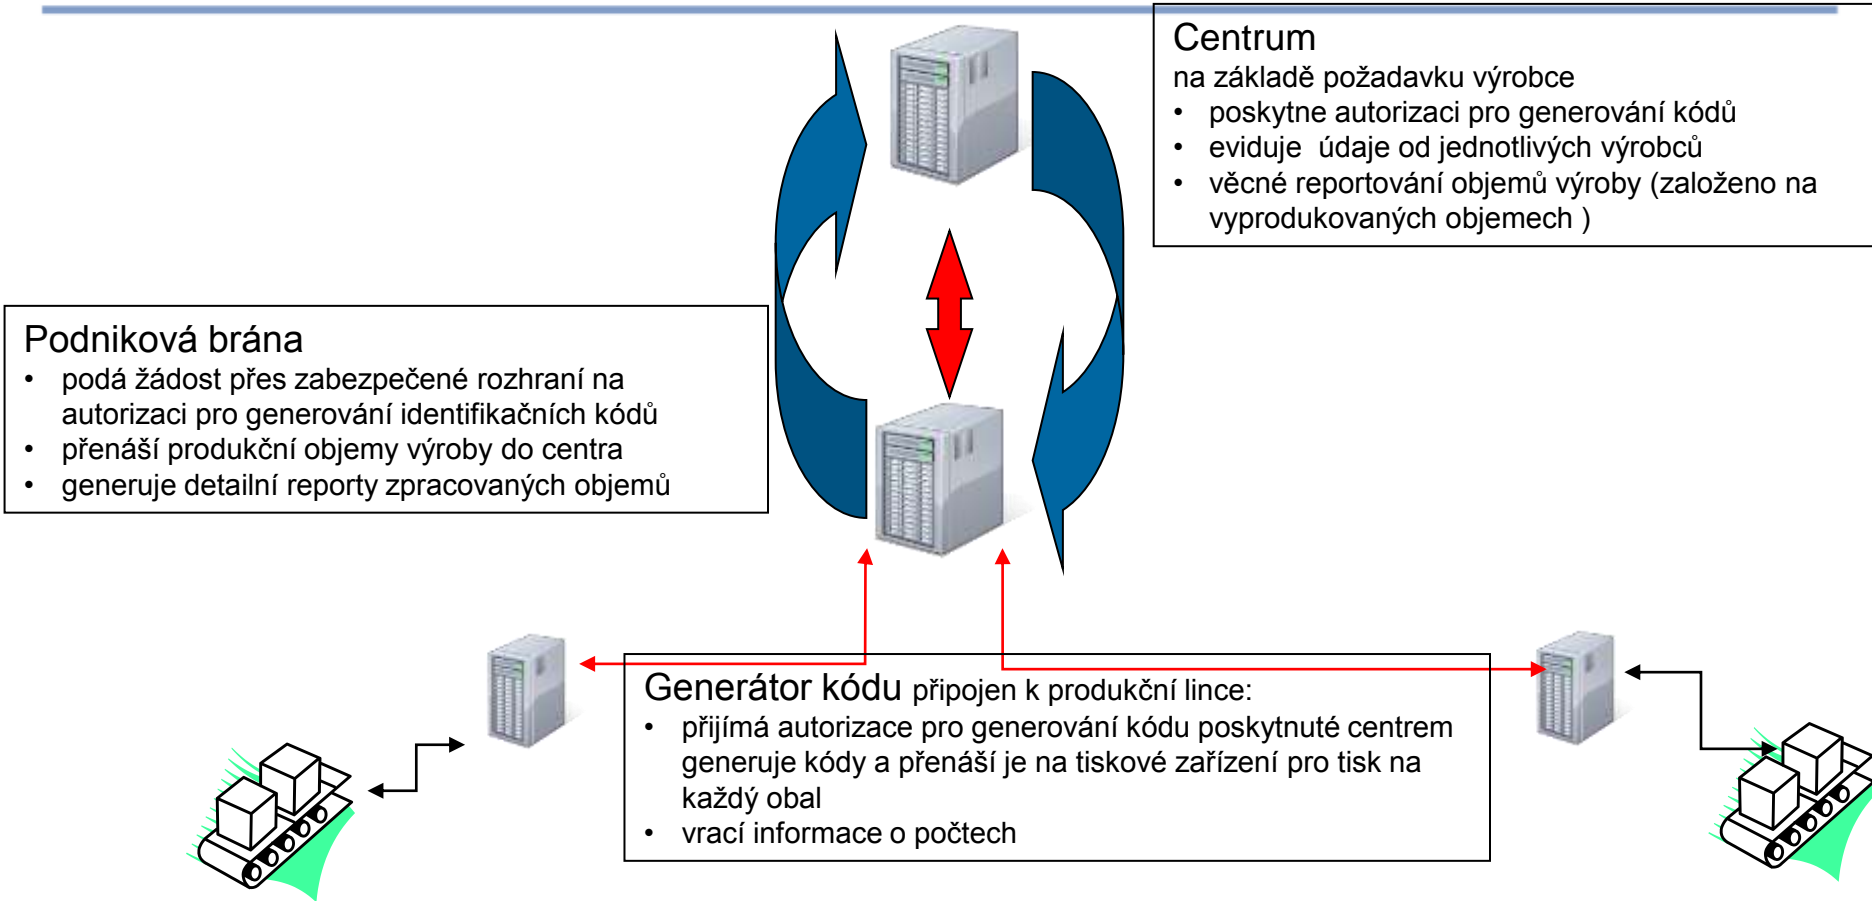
Centrum
na základě požadavku výrobce
• poskytne autorizaci pro generování kódů
• eviduje údaje od jednotlivých výrobců
• věcné reportování objemů výroby (založeno na vyprodukovaných objemech )

Podniková brána
• podá žádost přes zabezpečené rozhraní na autorizaci pro generování identifikačních kódů
• přenáší produkční objemy výroby do centra
• generuje detailní reporty zpracovaných objemů

Generátor kódu připojen k produkční lince:
• přijímá autorizace pro generování kódu poskytnuté centrem generuje kódy a přenáší je na tiskové zařízení pro tisk na každý obal
• vrací informace o počtech